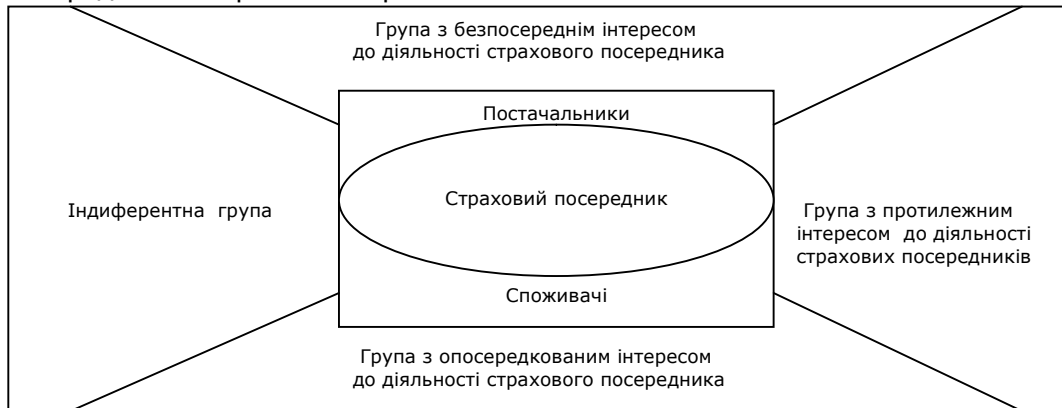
Група з безпосереднім інтересом до діяльності страхового посередника

Постачальники

Індиферентна група

Страховий посередник

Група з протилежним інтересом до діяльності страхових посередників

Споживачі

Група з опосередкованим інтересом до діяльності страхового посередника